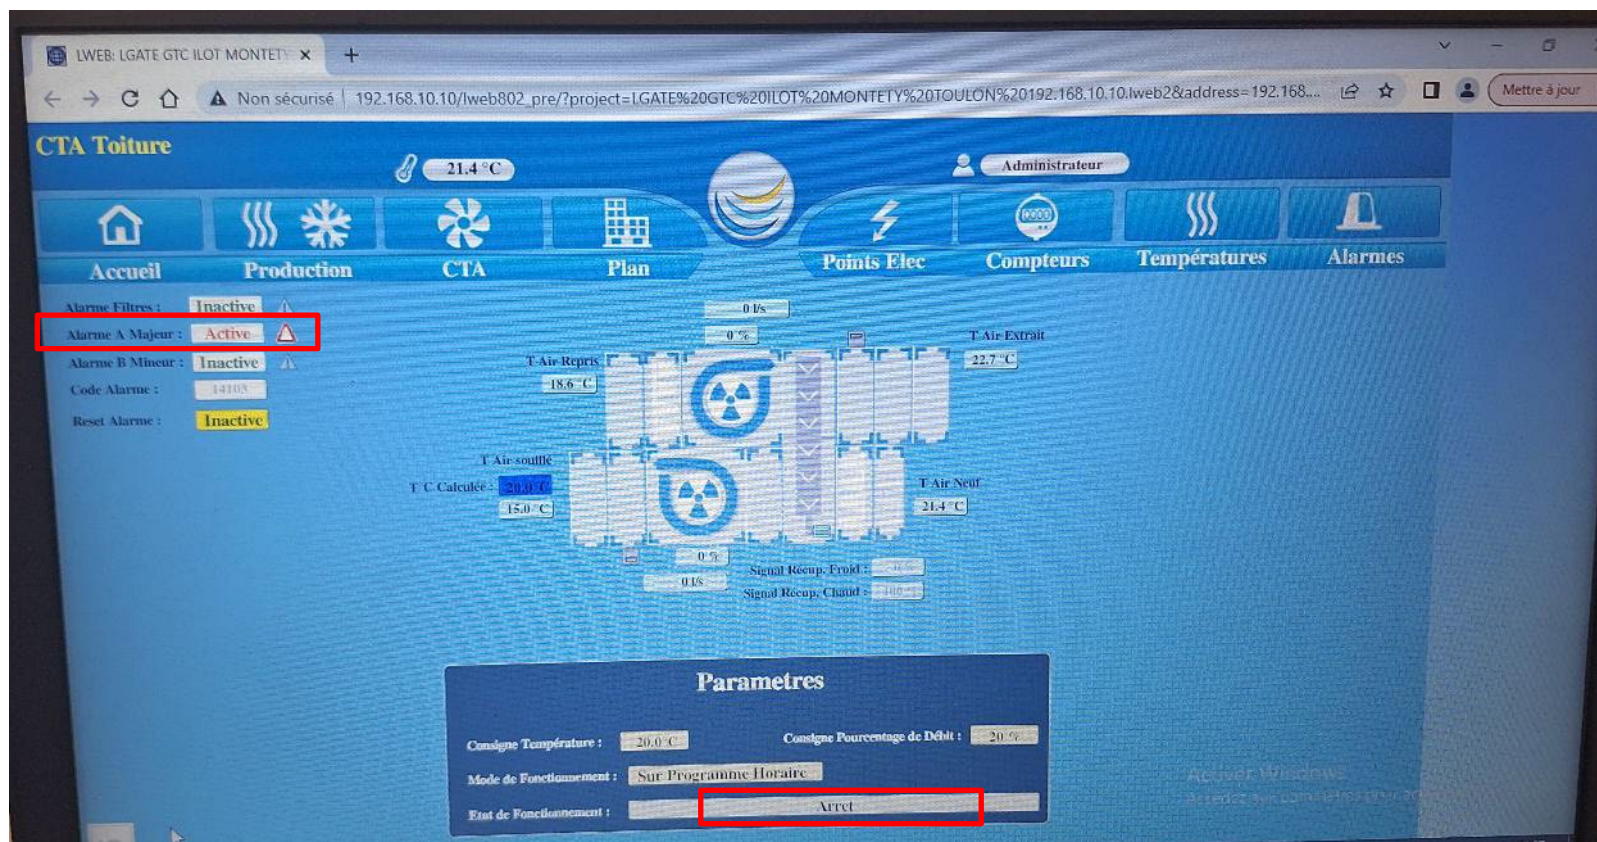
LWEB: LGATE GTC ILOT MONTET ×
+
Non sécurisé | 192.168.10.10/lweb802_pre/?project=LGATE%20GTC%20ILOT%20MONTETY%20TOULON%20192.168.10.10.lweb2&address=192.168....
Mettre à jour

CTA Toiture
21.4 °C
Administrateur
Accueil
Production
CTA
Plan
Points Elec
Compteurs
Températures
Alarmes

Alarme Filtres : Inactive
Alarme A Majeur : Active
Alarme B Mineur : Inactive
Code Alarme : 14103
Reset Alarme : Inactive

0 l/s
0 %
T Air Repris
18.6 °C
T Air Extrait
22.7 °C
T Air soufflé
T C Calculée : 20.0 °C
15.0 °C
T Air Neuf
21.4 °C
0 %
0 l/s
Signal Récup. Froid : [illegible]
Signal Récup. Chaud : 100 %

Parametres
Consigne Température : 20.0 °C
Consigne Pourcentage de Débit : 20 %
Mode de Fonctionnement : Sur Programme Horaire
Etat de Fonctionnement : Arret

Activer Windows
Accédez aux paramètres pour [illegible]